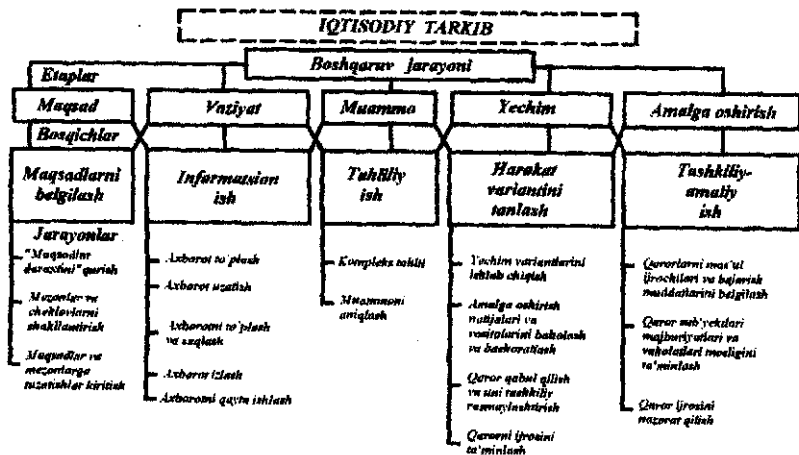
IQTISODIY TARKIB

Boshqaruv jarayoni

Etaplar

Maqsad

Vaziyat

Muammo

Yechim

Amalga oshirish

Bosqichlar

Maqsadlarni belgilash

Informatsion ish

Tahliliy ish

Harakat variantini tanlash

Tashkiliy-amaliy ish

Jarayonlar

"Maqsadlar daraxtini" qurish

Mezonlar va cheklovlarni shakllantirish

Maqsadlar va mezonlarga tuzatishlar kiritish

Axborot to'plash

Axborot uzatish

Axborotni to'plash va saqlash

Axborot izlash

Axborotni qayta ishlash

Kompleks tahlil

Muammoni aniqlash

Yechim variantlarini ishlab chiqish

Amalga oshirish natijalari va vositalarini baholash va baxolarlash

Qaror qabul qilish va uni tashkiliy rasmiylashtirish

Qarorni ijrosini ta'minlash

Qarorlarni mas'ul ijrochilari va bajarish muddatlarini belgilash

Qaror sub'yektlari majburiyatlari va vakolatlari mosligini ta'minlash

Qaror ijrosini nazorat qilish